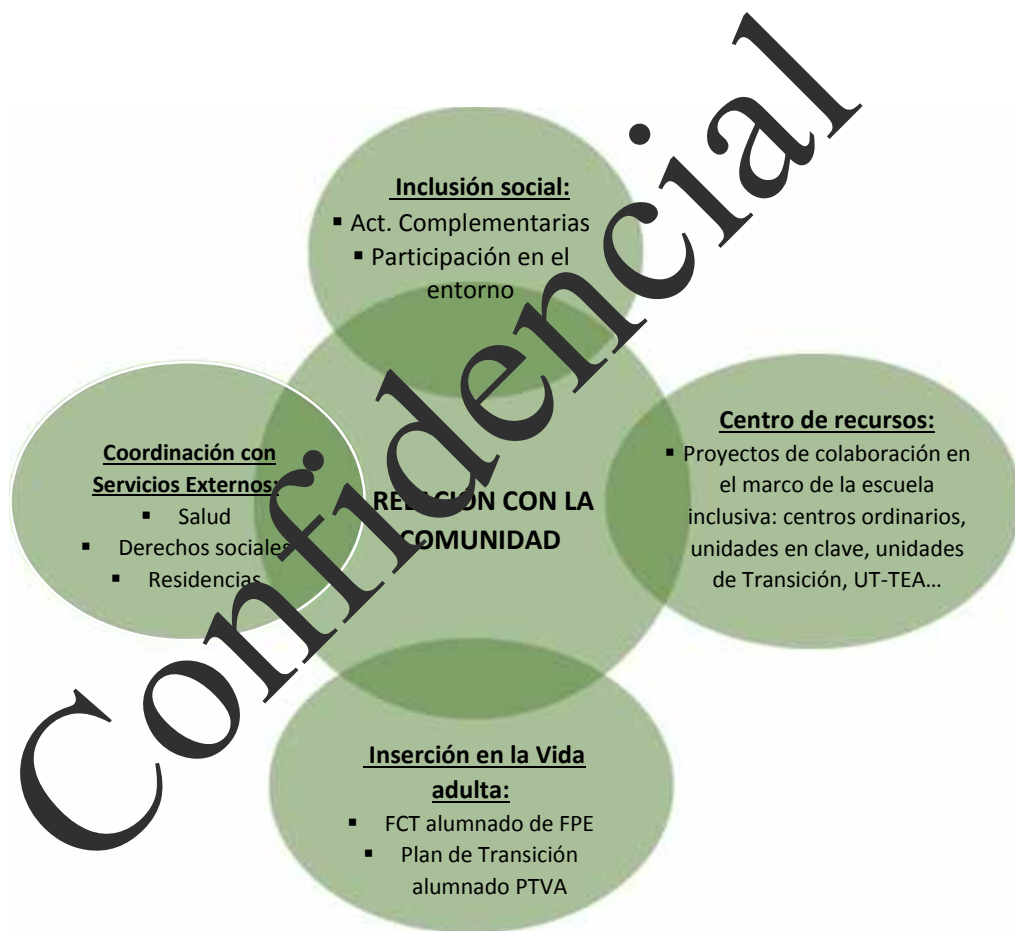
Confidencial

Inclusión social:
▪ Act. Complementarias
▪ Participación en el entorno

Coordinación con Servicios Externos:
▪ Salud
▪ Derechos sociales
▪ Residencias

RE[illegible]CION CON LA COMUNIDAD

Centro de recursos:
▪ Proyectos de colaboración en el marco de la escuela inclusiva: centros ordinarios, unidades en clave, unidades de Transición, UT-TEA…

Inserción en la Vida adulta:
▪ FCT alumnado de FPE
▪ Plan de Transición alumnado PTVA